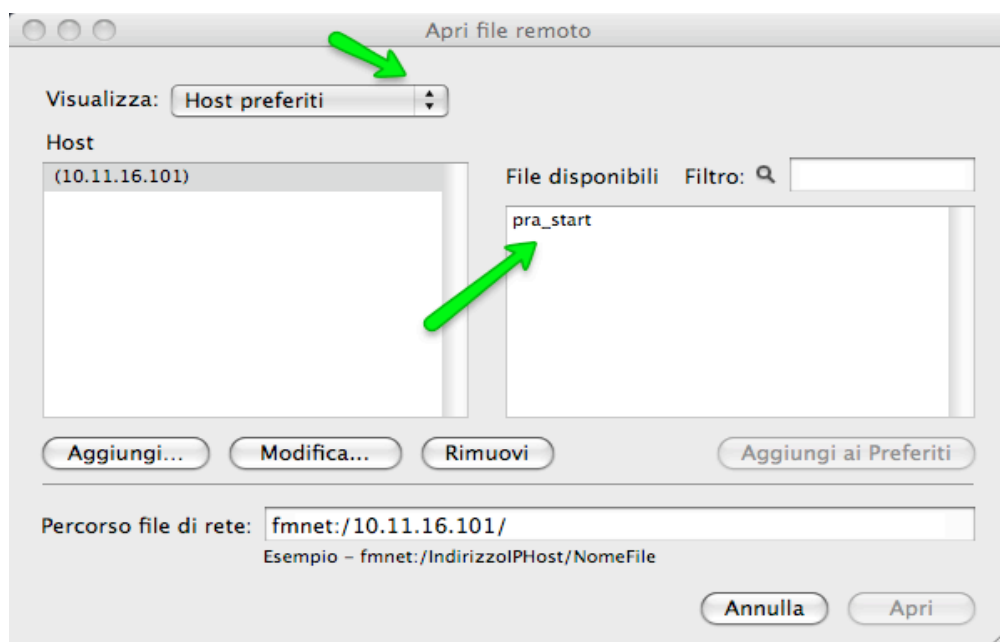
Apri file remoto

Visualizza: Host preferiti

Host

(10.11.16.101)

File disponibili Filtro:

pra_start

Aggiungi... Modifica... Rimuovi Aggiungi ai Preferiti

Percorso file di rete: fmnet:/10.11.16.101/

Esempio – fmnet:/IndirizzoIPHost/NomeFile

Annulla Apri